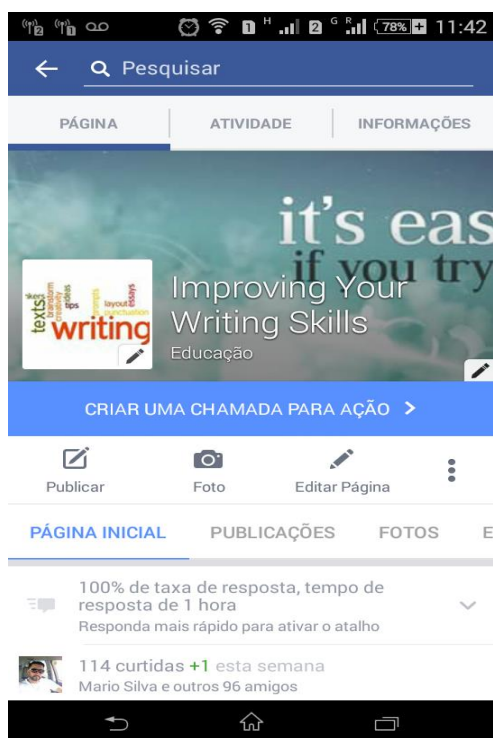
1 H 2 G R 78% 11:42

Pesquisar

PÁGINA
ATIVIDADE
INFORMAÇÕES

it's eas
if you try

texts brainstorm creativity tips grammar punctuation layout essays
writing

Improving Your Writing Skills
Educação

CRIAR UMA CHAMADA PARA AÇÃO >

Publicar
Foto
Editar Página

PÁGINA INICIAL
PUBLICAÇÕES
FOTOS
E

100% de taxa de resposta, tempo de resposta de 1 hora
Responda mais rápido para ativar o atalho

114 curtidas +1 esta semana
Mario Silva e outros 96 amigos